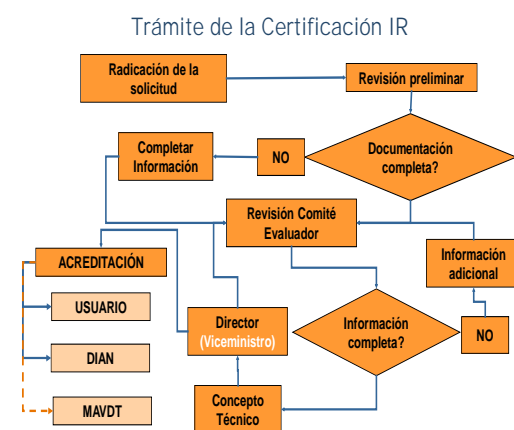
Trámite de la Certificación IR

Radicación de la solicitud

Revisión preliminar

Completar Información

NO

Documentación completa?

Revisión Comité Evaluador

Información adicional

ACREDITACIÓN

USUARIO

DIAN

MAVDT

Director (Viceministro)

Información completa?

NO

Concepto Técnico